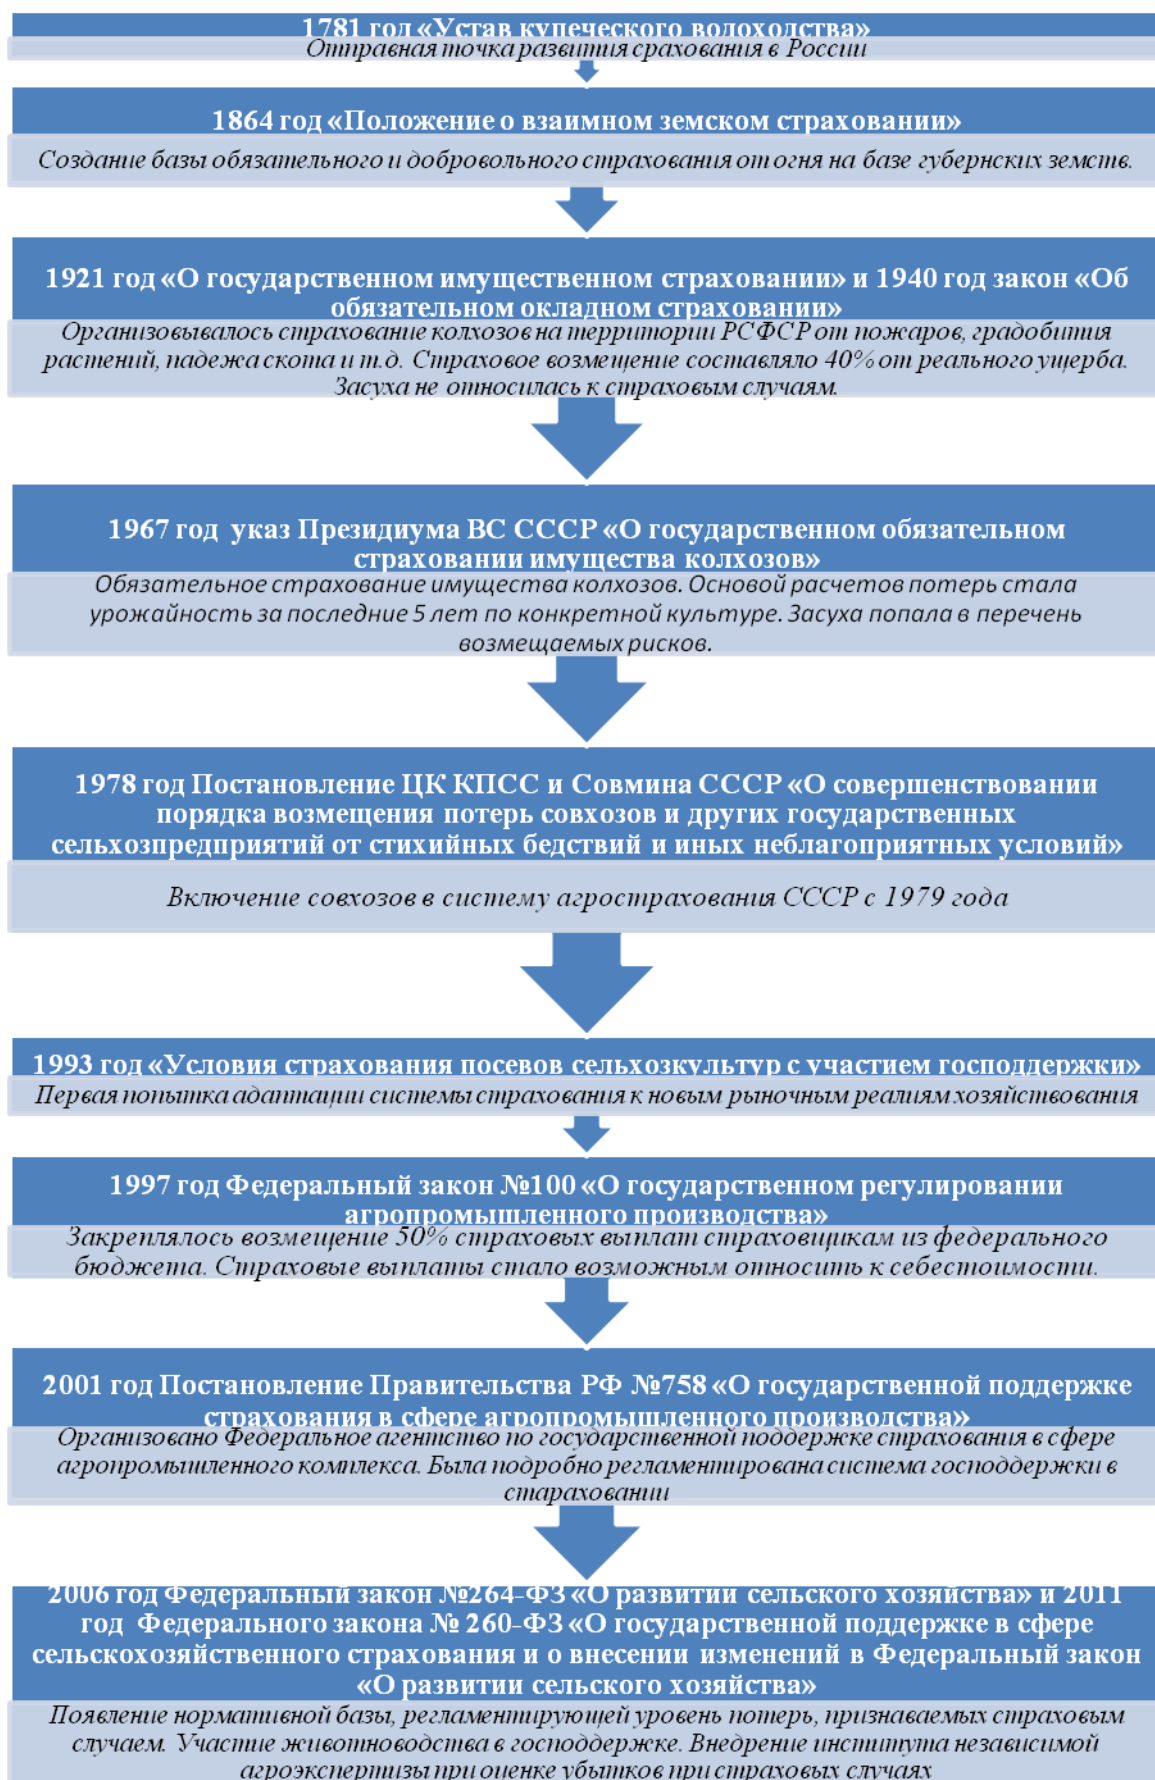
1781 год «Устав купеческого водоходства»
Отправная точка развития сраховання в России

1864 год «Положение о взаимном земском страховании»
Создание базы обязательного и добровольного страхования от огня на базе губернских земств.

1921 год «О государственном имущественном страховании» и 1940 год закон «Об обязательном окладном страховании»
Организовывалось страхование колхозов на территории РСФСР от пожаров, градобития растений, падежа скота и т.д. Страховое возмещение составляло 40% от реального ущерба. Засуха не относилась к страховым случаям.

1967 год указ Президиума ВС СССР «О государственном обязательном страховании имущества колхозов»
Обязательное страхование имущества колхозов. Основой расчетов потерь стала урожайность за последние 5 лет по конкретной культуре. Засуха попала в перечень возмещаемых рисков.

1978 год Постановление ЦК КПСС и Совмина СССР «О совершенствовании порядка возмещения потерь совхозов и других государственных сельхозпредприятий от стихийных бедствий и иных неблагоприятных условий»
Включение совхозов в систему агрострахования СССР с 1979 года

1993 год «Условия страхования посевов сельхозкультур с участием господдержки»
Первая попытка адаптации системы страхования к новым рыночным реалиям хозяйствования

1997 год Федеральный закон №100 «О государственном регулировании агропромышленного производства»
Закреплялось возмещение 50% страховых выплат страховщикам из федерального бюджета. Страховые выплаты стало возможным относить к себестоимости.

2001 год Постановление Правительства РФ №758 «О государственной поддержке страхования в сфере агропромышленного производства»
Организовано Федеральное агентство по государственной поддержке страхования в сфере агропромышленного комплекса. Была подробно регламентирована система господдержки в старахованин

2006 год Федеральный закон №264-ФЗ «О развитии сельского хозяйства» и 2011 год Федерального закона № 260-ФЗ «О государственной поддержке в сфере сельскохозяйственного страхования и о внесении изменений в Федеральный закон «О развитии сельского хозяйства»
Появление нормативной базы, регламентирующей уровень потерь, признаваемых страховым случаем. Участие животноводства в господдержке. Внедрение института независимой агроэкспертизы при оценке убытков при страховых случаях